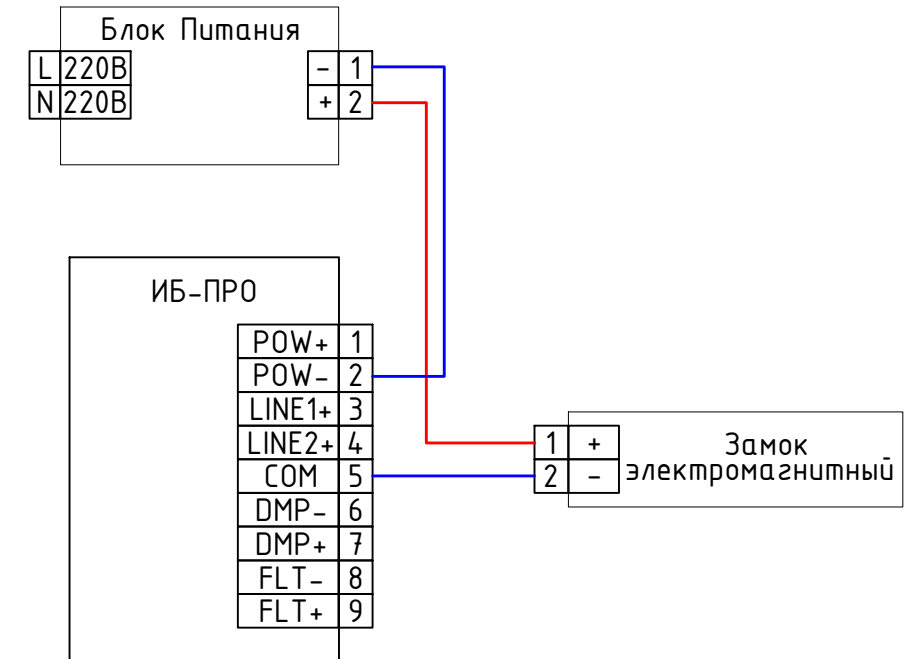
Блок Питания

| L | 220В |
|---|---|
| N | 220В |

| – | 1 |
|---|---|
| + | 2 |

ИБ-ПРО

| POW+ | 1 |
|---|---|
| POW– | 2 |
| LINE1+ | 3 |
| LINE2+ | 4 |
| COM | 5 |
| DMP– | 6 |
| DMP+ | 7 |
| FLT– | 8 |
| FLT+ | 9 |

| 1 | + |
|---|---|
| 2 | – |

Замок электромагнитный